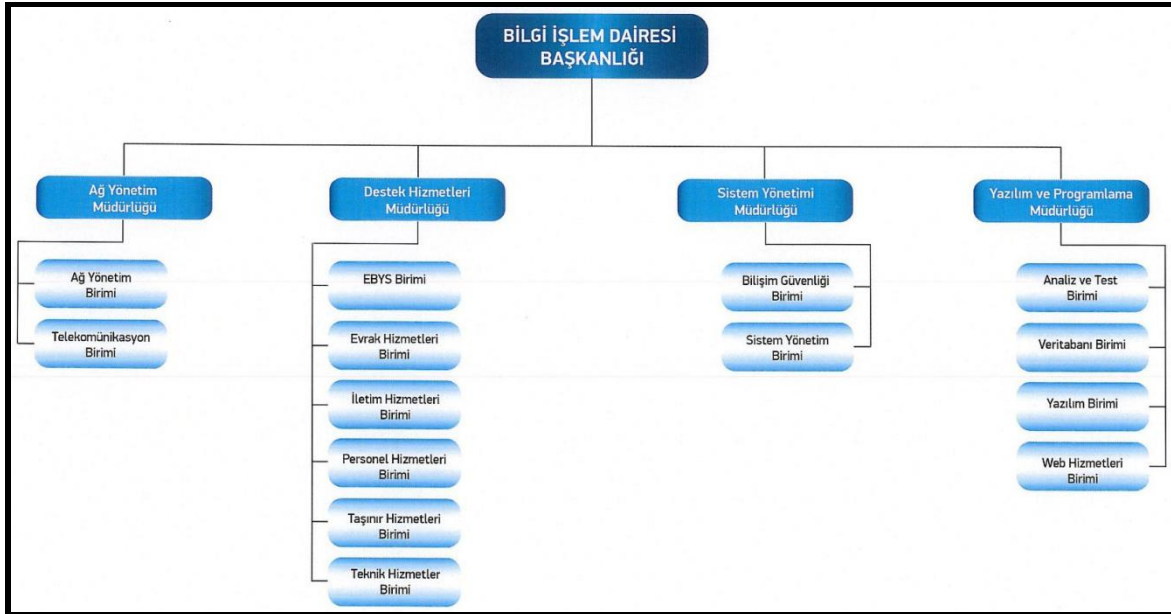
BİLGİ İŞLEM DAİRESİ BAŞKANLIĞI

Ağ Yönetim Müdürlüğü

Ağ Yönetim Birimi

Telekomünikasyon Birimi

Destek Hizmetleri Müdürlüğü

EBYS Birimi

Evrak Hizmetleri Birimi

İletim Hizmetleri Birimi

Personel Hizmetleri Birimi

Taşınır Hizmetleri Birimi

Teknik Hizmetler Birimi

Sistem Yönetimi Müdürlüğü

Bilişim Güvenliği Birimi

Sistem Yönetim Birimi

Yazılım ve Programlama Müdürlüğü

Analiz ve Test Birimi

Veritabanı Birimi

Yazılım Birimi

Web Hizmetleri Birimi